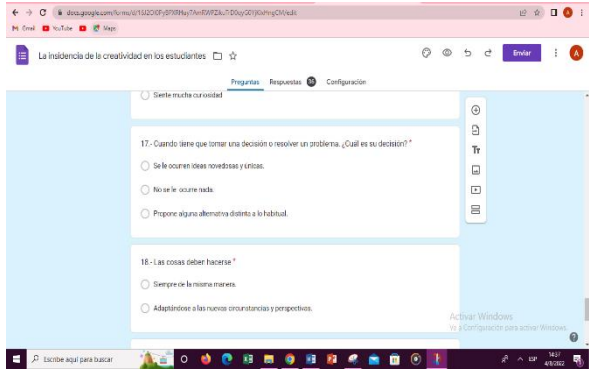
docs.google.com/forms/d/1SlJOFyBRRHay7AmRWPZkuTrD0qyG01jKkHngCM/edit

Gmail YouTube Maps

La insidencia de la creatividad en los estudiantes

Enviar

Preguntas Respuestas 16 Configuración

Siente mucha curiosidad

17.- Cuando tiene que tomar una decisión o resolver un problema. ¿Cuál es su decisión? *

Se le ocurren ideas novedosas y unicas.

No se le ocurre nada.

Propone alguna alternativa distinta a lo habitual.

18.- Las cosas deben hacerse *

Siempre de la misma manera.

Adaptándose a las nuevas circunstancias y perspectivas.

Activar Windows
Ve a Configuración para activar Windows.

Escribe aquí para buscar

ESP 14:37 4/8/2022